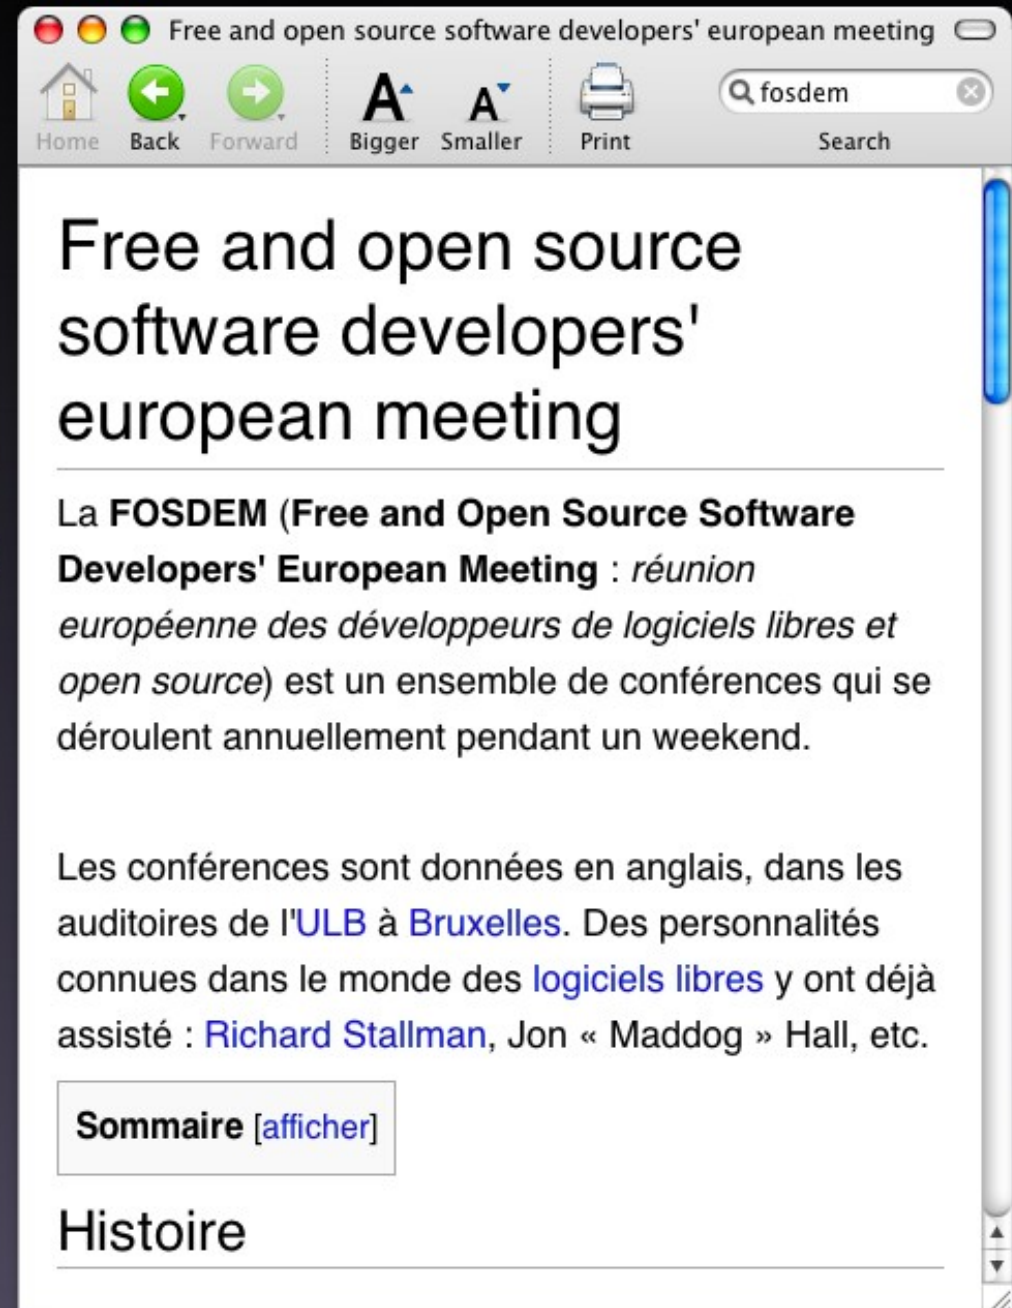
Free and open source software developers' european meeting

Home Back Forward Bigger Smaller Print fosdem Search

Free and open source software developers' european meeting

La **FOSDEM** (**Free and Open Source Software Developers' European Meeting** : *réunion européenne des développeurs de logiciels libres et open source*) est un ensemble de conférences qui se déroulent annuellement pendant un weekend.

Les conférences sont données en anglais, dans les auditoires de l'ULB à Bruxelles. Des personnalités connues dans le monde des logiciels libres y ont déjà assisté : Richard Stallman, Jon « Maddog » Hall, etc.

**Sommaire** [afficher]

Histoire